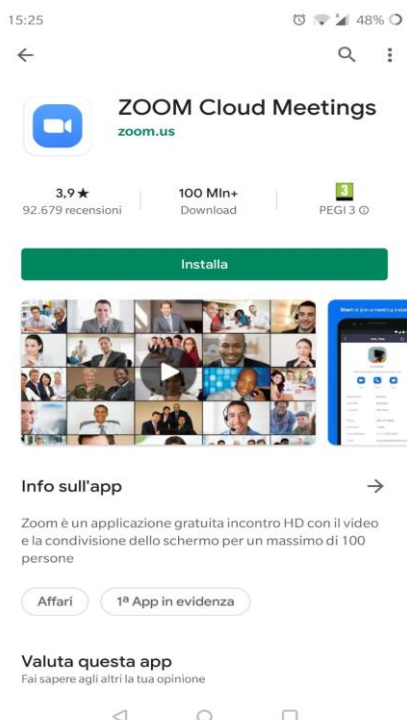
15:25

48%

ZOOM Cloud Meetings

zoom.us

3,9 ★
92.679 recensioni

100 Mln+
Download

3
PEGI 3 ⓘ

Installa

Start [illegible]

Info sull'app

Zoom è un applicazione gratuita incontro HD con il video e la condivisione dello schermo per un massimo di 100 persone

Affari

1ª App in evidenza

Valuta questa app

Fai sapere agli altri la tua opinione